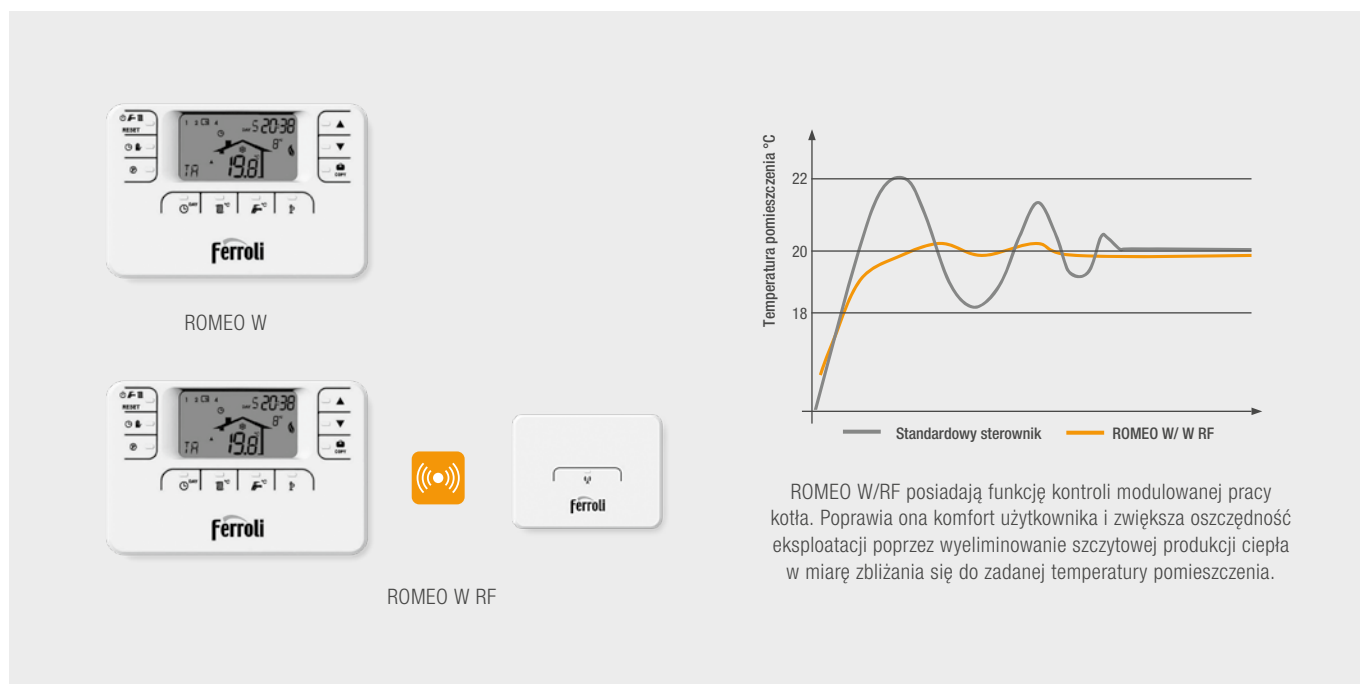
RESET

20:38
8°
19.8
TA

COPY

ferroli

ROMEO W

RESET

20:38
19.8
TA

COPY

ferroli

ferroli

ROMEO W RF

Temperatura pomieszczenia °C

22
20
18

Standardowy sterownik
ROMEO W/ W RF

ROMEO W/RF posiadają funkcję kontroli modulowanej pracy kotła. Poprawia ona komfort użytkownika i zwiększa oszczędność eksploatacji poprzez wyeliminowanie szczytowej produkcji ciepła w miarę zbliżania się do zadanej temperatury pomieszczenia.